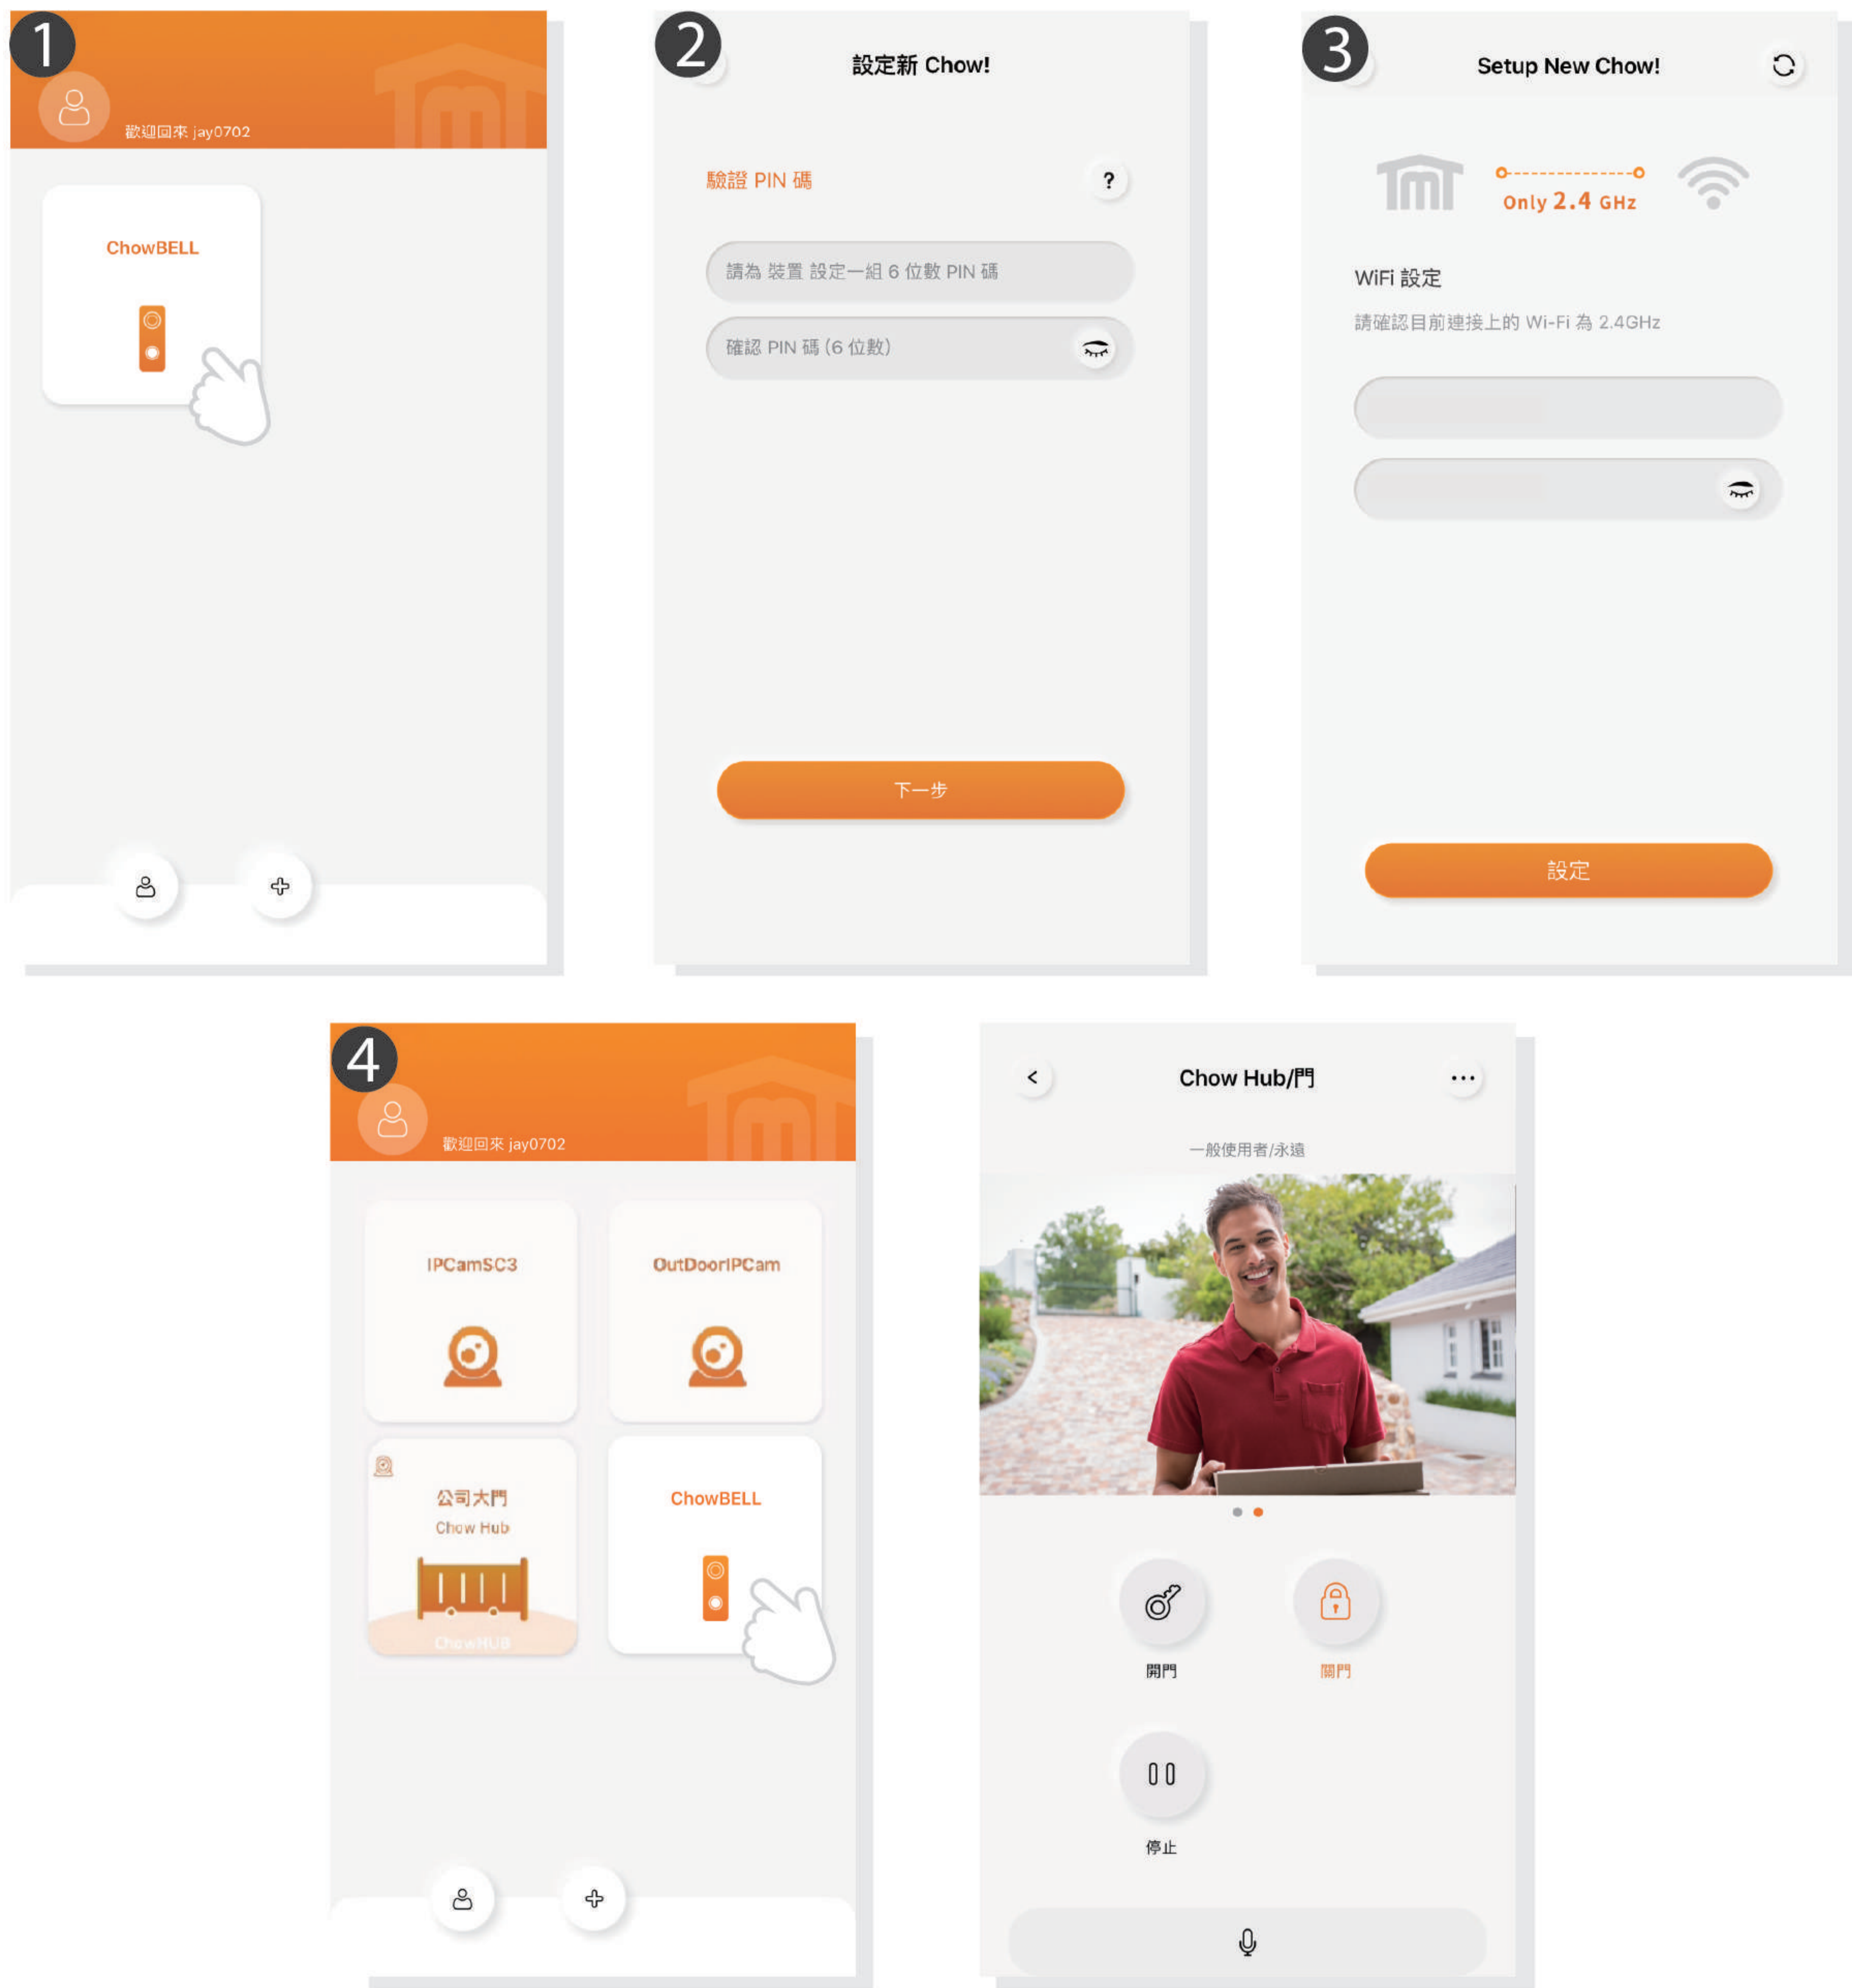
1

歡迎回來 jay0702

ChowBELL

2

設定新 Chow!

驗證 PIN 碼

?

請為 裝置 設定一組 6 位數 PIN 碼

確認 PIN 碼 (6 位數)

下一步

3

Setup New Chow!

Only 2.4 GHz

WiFi 設定

請確認目前連接上的 Wi-Fi 為 2.4GHz

設定

4

歡迎回來 jay0702

IPCamSC3

OutDoorIPCam

公司大門

Chow Hub

ChowHUB

ChowBELL

Chow Hub/門

一般使用者/永遠

開門

關門

停止